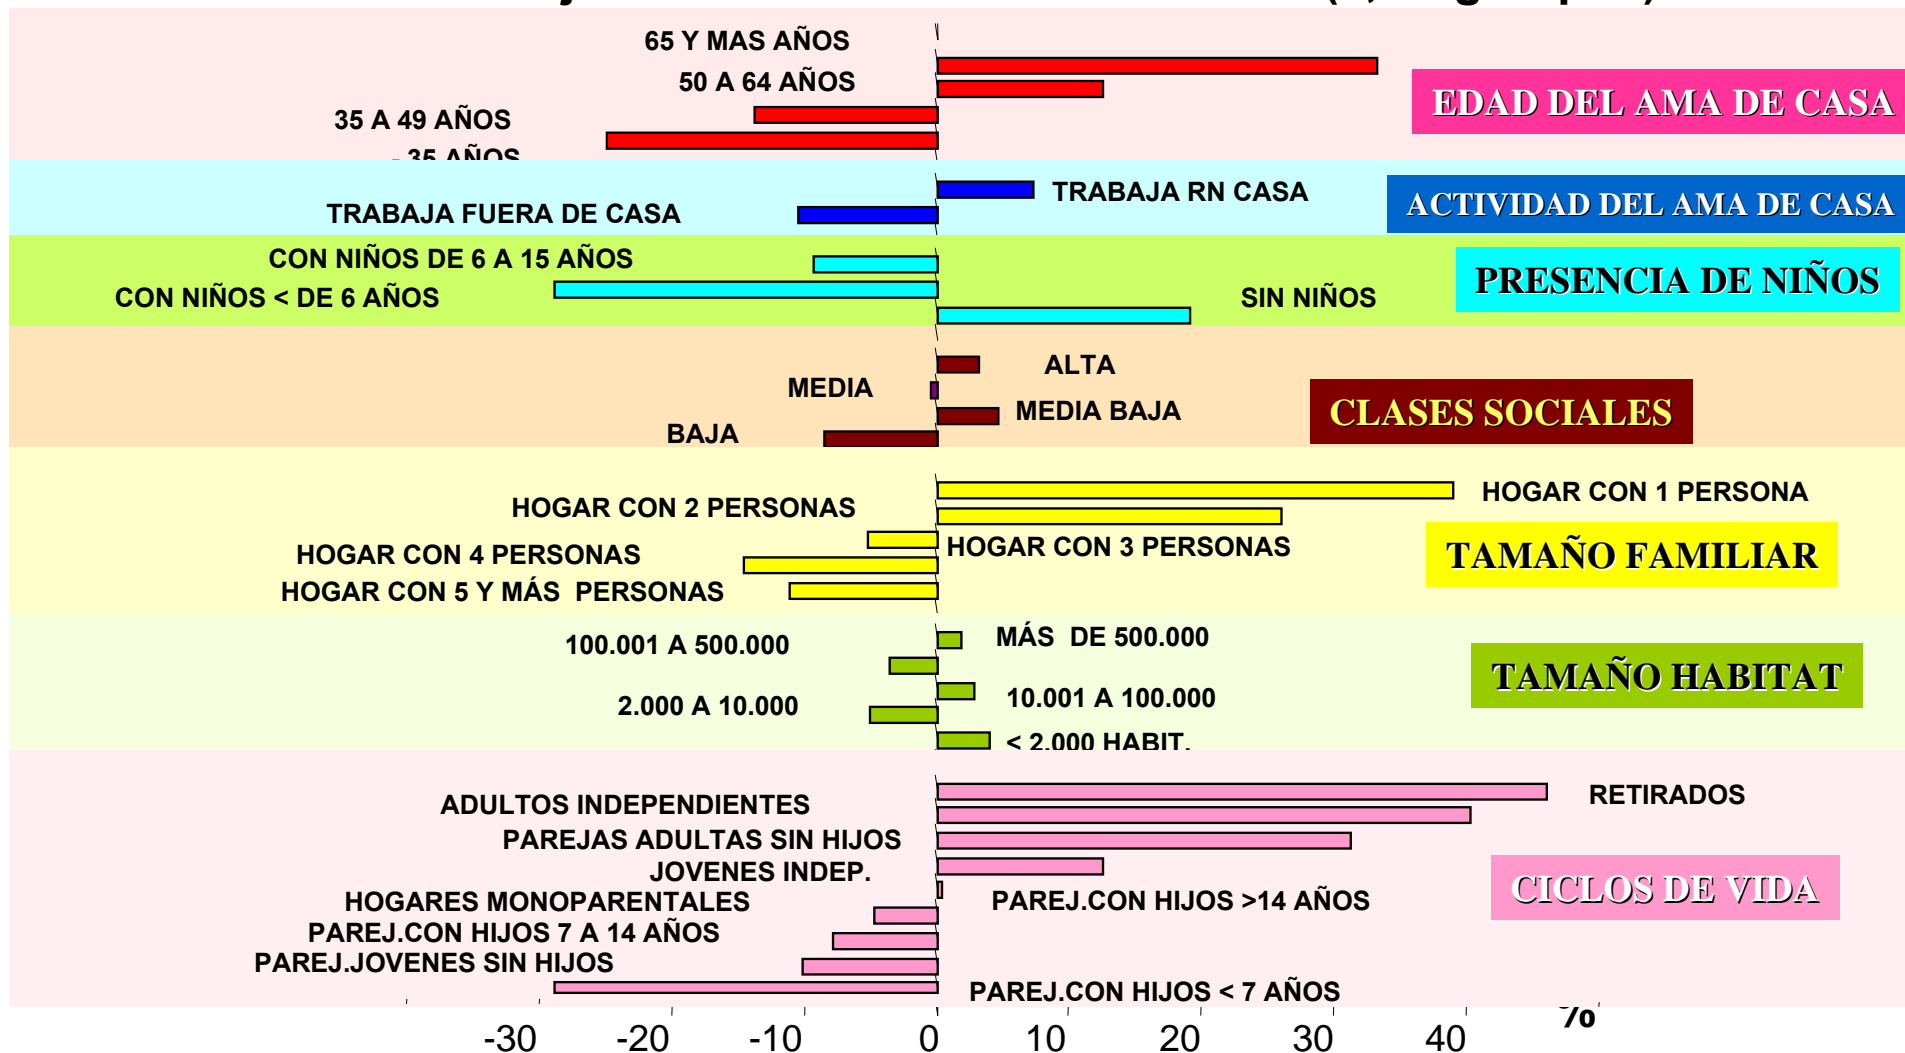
65 Y MAS AÑOS
50 A 64 AÑOS
35 A 49 AÑOS
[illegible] 35 AÑOS
EDAD DEL AMA DE CASA

TRABAJA RN CASA
TRABAJA FUERA DE CASA
ACTIVIDAD DEL AMA DE CASA

CON NIÑOS DE 6 A 15 AÑOS
CON NIÑOS < DE 6 AÑOS
SIN NIÑOS
PRESENCIA DE NIÑOS

ALTA
MEDIA
MEDIA BAJA
BAJA
CLASES SOCIALES

HOGAR CON 1 PERSONA
HOGAR CON 2 PERSONAS
HOGAR CON 3 PERSONAS
HOGAR CON 4 PERSONAS
HOGAR CON 5 Y MÁS PERSONAS
TAMAÑO FAMILIAR

MÁS DE 500.000
100.001 A 500.000
10.001 A 100.000
2.000 A 10.000
< 2.000 HABIT.
TAMAÑO HABITAT

RETIRADOS
ADULTOS INDEPENDIENTES
PAREJAS ADULTAS SIN HIJOS
JOVENES INDEP.
PAREJ.CON HIJOS >14 AÑOS
HOGARES MONOPARENTALES
PAREJ.CON HIJOS 7 A 14 AÑOS
PAREJ.JOVENES SIN HIJOS
PAREJ.CON HIJOS < 7 AÑOS
CICLOS DE VIDA

-30 -20 -10 0 10 20 30 40
%